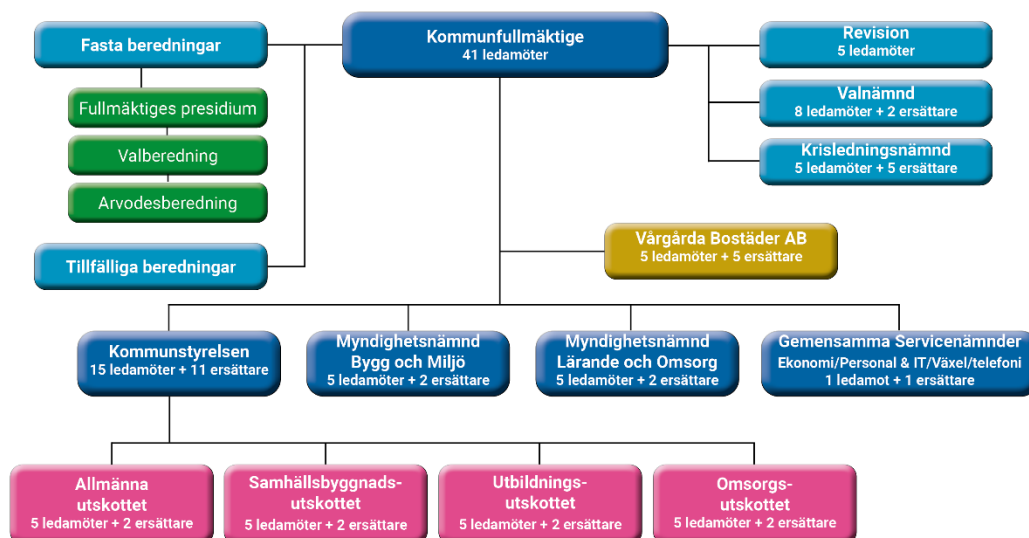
Kommunfullmäktige
41 ledamöter

Fasta beredningar

Fullmäktiges presidium

Valberedning

Arvodesberedning

Tillfälliga beredningar

Revision
5 ledamöter

Valnämnd
8 ledamöter + 2 ersättare

Krisledningsnämnd
5 ledamöter + 5 ersättare

Vårgårda Bostäder AB
5 ledamöter + 5 ersättare

Kommunstyrelsen
15 ledamöter + 11 ersättare

Myndighetsnämnd
Bygg och Miljö
5 ledamöter + 2 ersättare

Myndighetsnämnd
Lärande och Omsorg
5 ledamöter + 2 ersättare

Gemensamma Servicenämnder
Ekonomi/Personal & IT/Växel/telefoni
1 ledamot + 1 ersättare

Allmänna utskottet
5 ledamöter + 2 ersättare

Samhällsbyggnadsutskottet
5 ledamöter + 2 ersättare

Utbildningsutskottet
5 ledamöter + 2 ersättare

Omsorgsutskottet
5 ledamöter + 2 ersättare